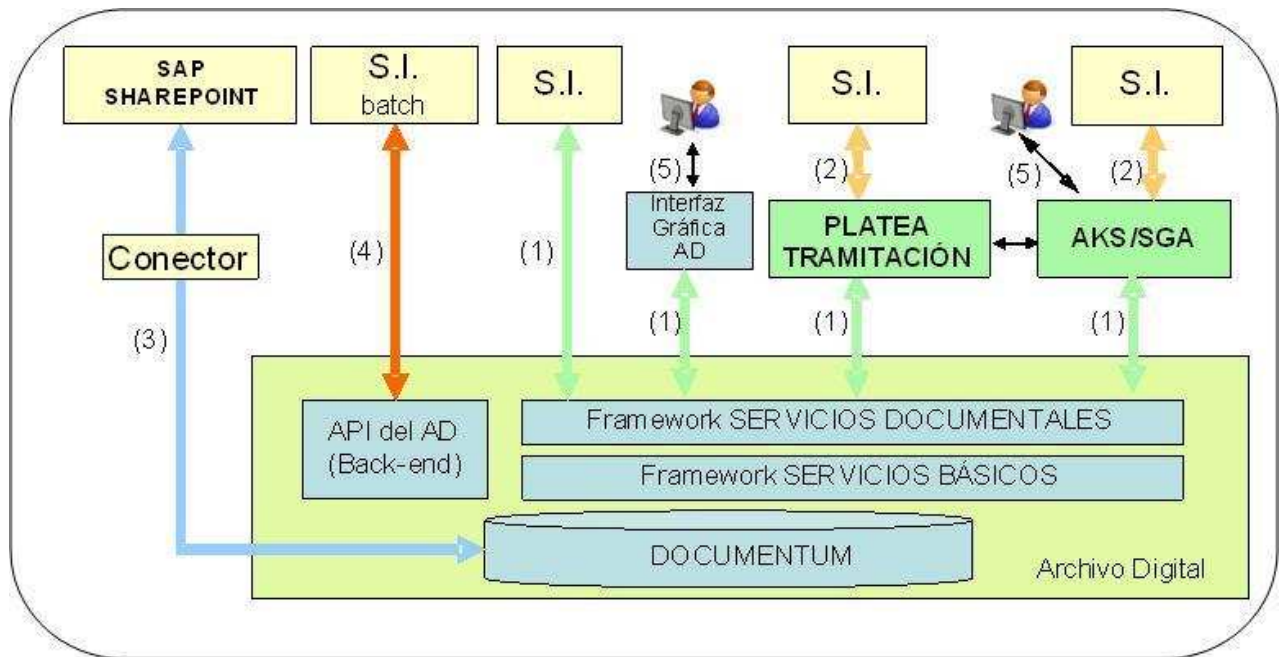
SAP
SHAREPOINT

S.I.
batch

S.I.

S.I.

S.I.

(5)

(2)

(5)

(2)

Interfaz
Gráfica
AD

PLATEA
TRAMITACIÓN

AKS/SGA

Conector

(4)

(1)

(1)

(1)

(1)

(3)

API del AD
(Back-end)

Framework SERVICIOS DOCUMENTALES

Framework SERVICIOS BÁSICOS

DOCUMENTUM

Archivo Digital